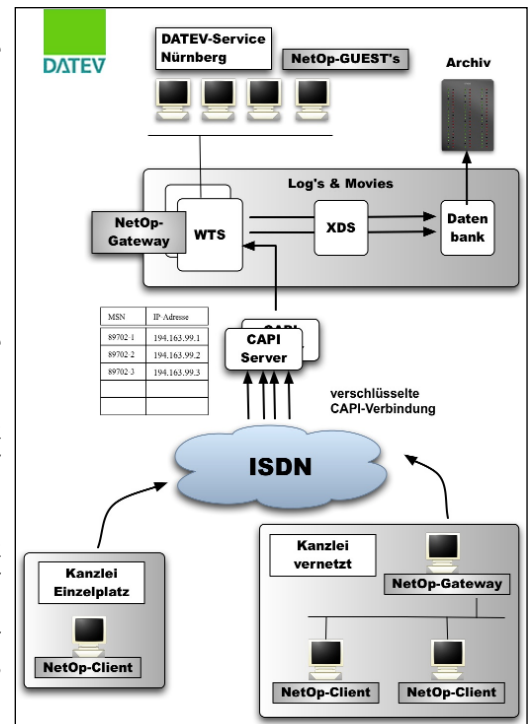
DATEV

DATEV-Service Nürnberg

NetOp-GUEST's

Archiv

Log's & Movies

NetOp-Gateway

WTS

XDS

Daten bank

| MSN | IP-Adresse |
|---|---|
| 89702-1 | 194.163.99.1 |
| 89702-2 | 194.163.99.2 |
| 89702-3 | 194.163.99.3 |
| | |
| | |

CAPI

CAPI Server

verschlüsselte CAPI-Verbindung

ISDN

Kanzlei Einzelplatz

NetOp-Client

Kanzlei vernetzt

NetOp-Gateway

NetOp-Client

NetOp-Client